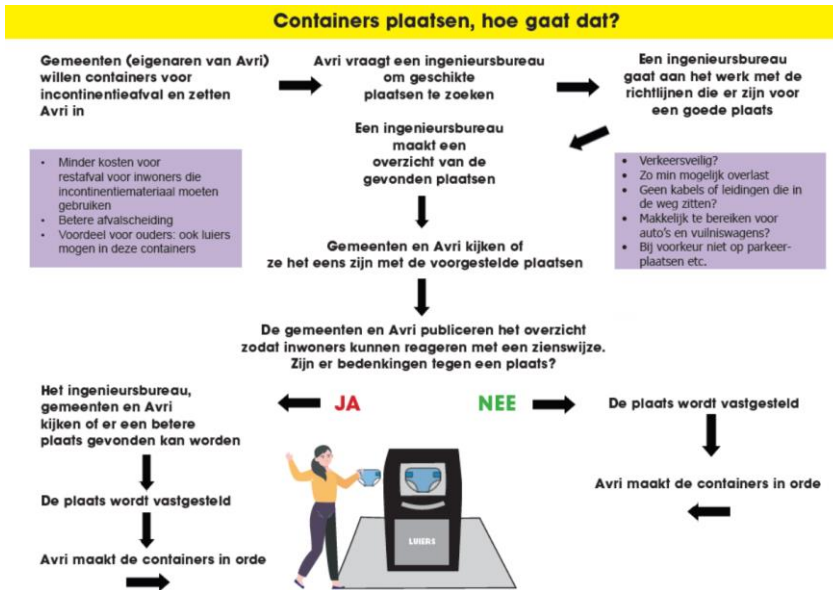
Containers plaatsen, hoe gaat dat?

Gemeenten (eigenaren van Avri) willen containers voor incontinentieafval en zetten Avri in

Avri vraagt een ingenieursbureau om geschikte plaatsen te zoeken

Een ingenieursbureau gaat aan het werk met de richtlijnen die er zijn voor een goede plaats

- Minder kosten voor restafval voor inwoners die incontinentiemateriaal moeten gebruiken
- Betere afvalscheiding
- Voordeel voor ouders: ook luiers mogen in deze containers

Een ingenieursbureau maakt een overzicht van de gevonden plaatsen

- Verkeersveilig?
- Zo min mogelijk overlast
- Geen kabels of leidingen die in de weg zitten?
- Makkelijk te bereiken voor auto's en vuilniswagens?
- Bij voorkeur niet op parkeerplaatsen etc.

Gemeenten en Avri kijken of ze het eens zijn met de voorgestelde plaatsen

De gemeenten en Avri publiceren het overzicht zodat inwoners kunnen reageren met een zienswijze. Zijn er bedenkingen tegen een plaats?

JA

NEE

Het ingenieursbureau, gemeenten en Avri kijken of er een betere plaats gevonden kan worden

De plaats wordt vastgesteld

Avri maakt de containers in orde

De plaats wordt vastgesteld

Avri maakt de containers in orde

LUIERS